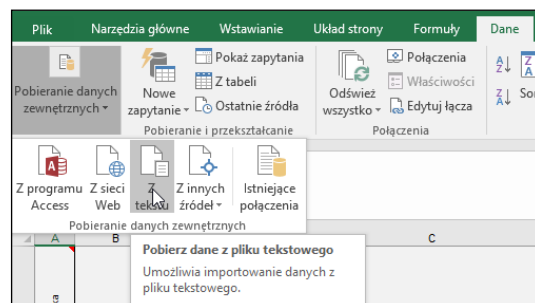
Plik Narzędzia główne Wstawianie Układ strony Formuły Dane

Pobieranie danych zewnętrznych

Nowe zapytanie

Pokaż zapytania
Z tabeli
Ostatnie źródła

Pobieranie i przekształcanie

Odśwież wszystko

Połączenia
Właściwości
Edytuj łącza

Połączenia

Sor

Z programu Access
Z sieci Web
Z tekstu
Z innych źródeł
Istniejące połączenia

Pobieranie danych zewnętrznych

A B C

Pobierz dane z pliku tekstowego

Umożliwia importowanie danych z pliku tekstowego.